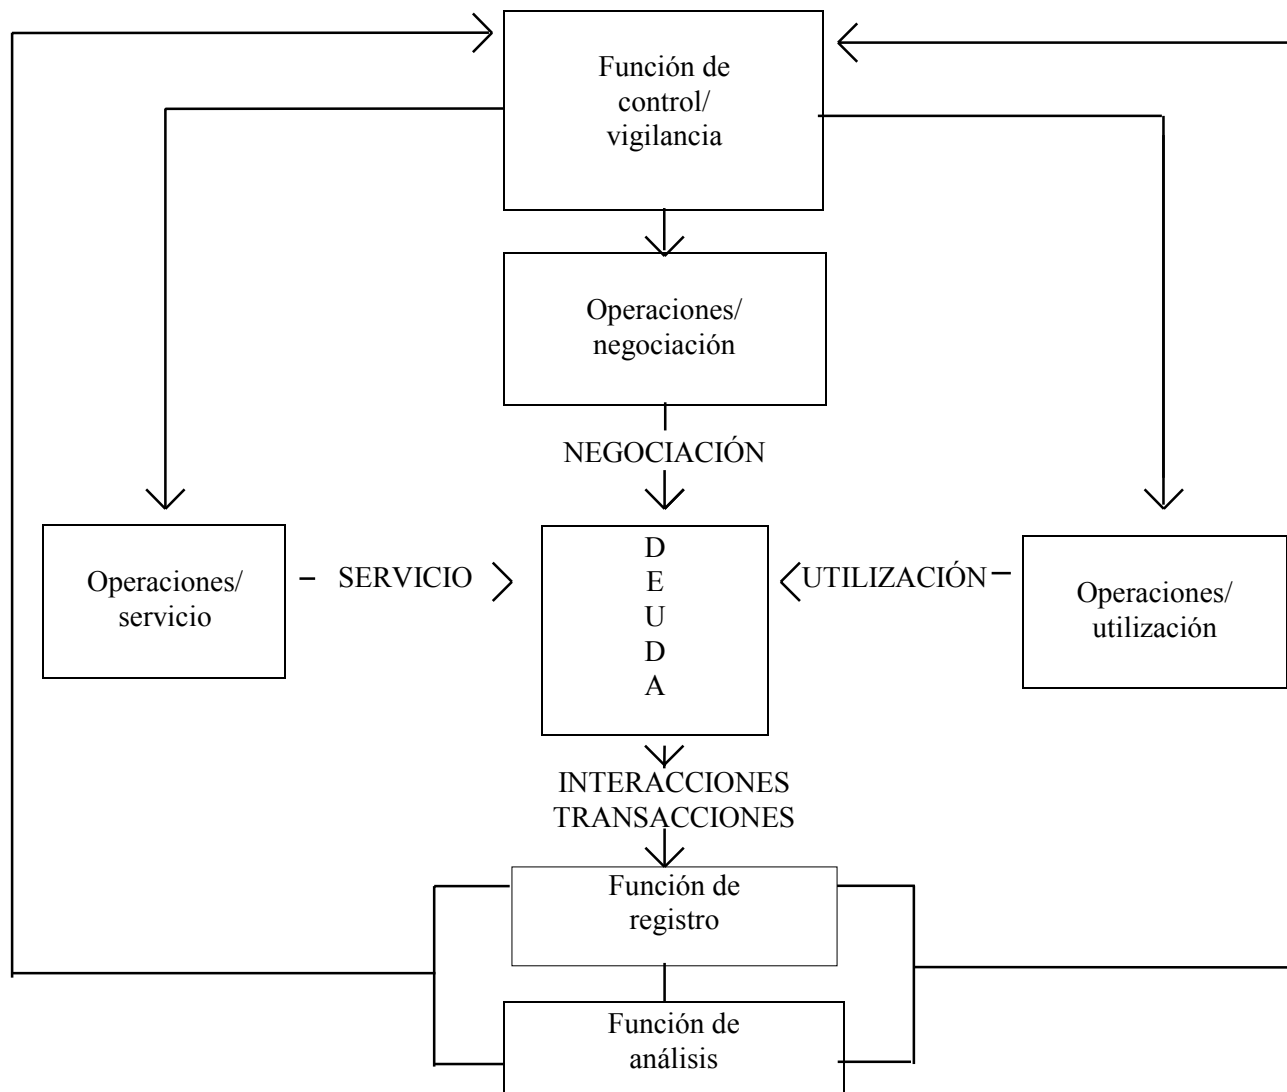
Función de control/ vigilancia

Operaciones/ negociación

NEGOCIACIÓN

Operaciones/ servicio

SERVICIO

D
E
U
D
A

UTILIZACIÓN

Operaciones/ utilización

INTERACCIONES
TRANSACCIONES

Función de registro

Función de análisis